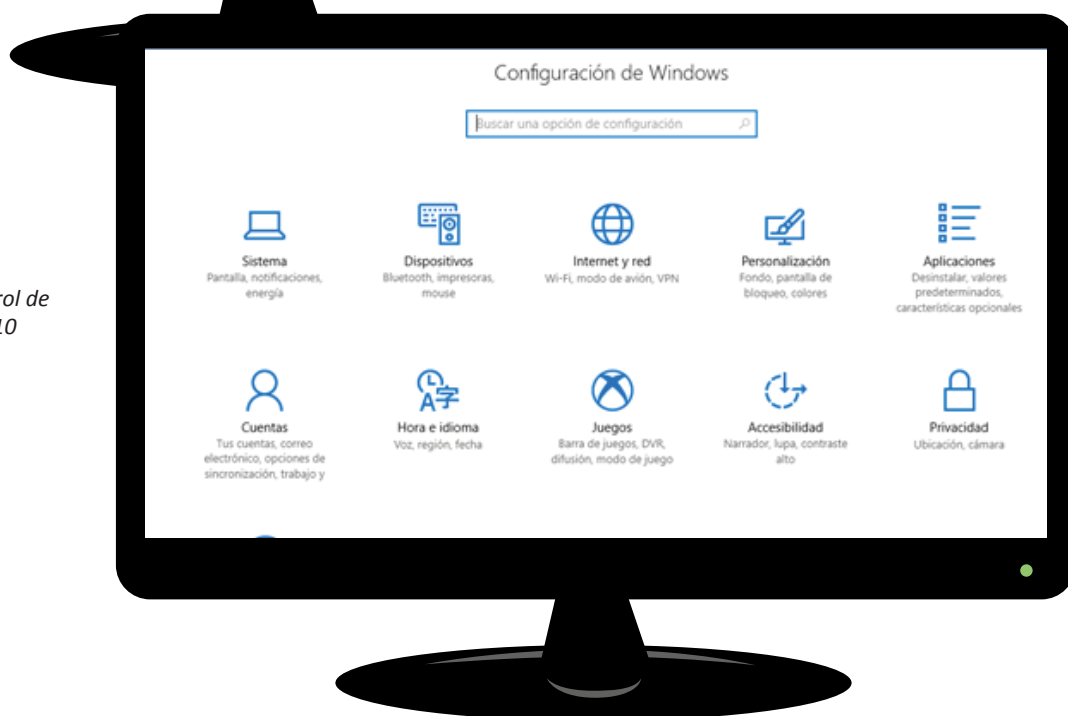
rol de
10

Configuración de Windows

Buscar una opción de configuración

Sistema
Pantalla, notificaciones, energía

Dispositivos
Bluetooth, impresoras, mouse

Internet y red
Wi-Fi, modo de avión, VPN

Personalización
Fondo, pantalla de bloqueo, colores

Aplicaciones
Desinstalar, valores predeterminados, características opcionales

Cuentas
Tus cuentas, correo electrónico, opciones de sincronización, trabajo y

Hora e idioma
Voz, región, fecha

Juegos
Barra de juegos, DVR, difusión, modo de juego

Accesibilidad
Narrador, lupa, contraste alto

Privacidad
Ubicación, cámara